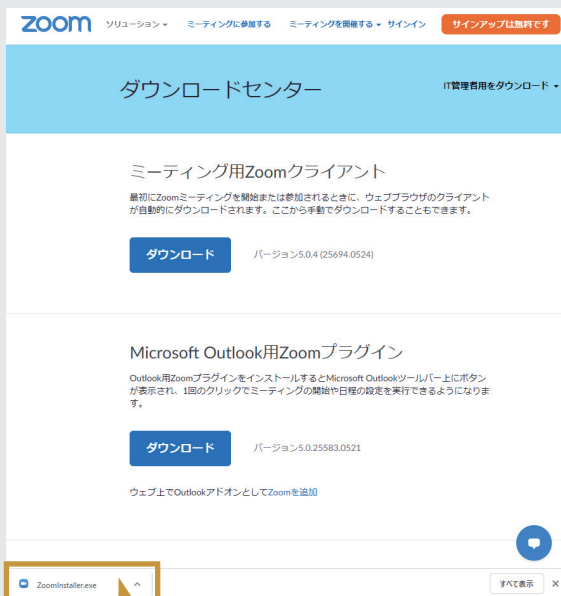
zoom ソリューション ▾ ミーティングに参加する ミーティングを開催する ▾ サインイン サインアップは無料です

ダウンロードセンター

IT管理者用をダウンロード ▾

ミーティング用Zoomクライアント

最初にZoomミーティングを開始または参加されるときに、ウェブブラウザのクライアントが自動的にダウンロードされます。ここから手動でダウンロードすることもできます。

ダウンロード

バージョン5.0.4 (25694.0524)

Microsoft Outlook用Zoomプラグイン

Outlook用Zoomプラグインをインストールすると Microsoft Outlookツールバー上にボタンが表示され、1回のクリックでミーティングの開始や日程の設定を実行できるようになります。

ダウンロード

バージョン5.0.25583.0521

ウェブ上でOutlookアドオンとしてZoomを追加

ZoomInstaller.exe ^

すべて表示 ✕